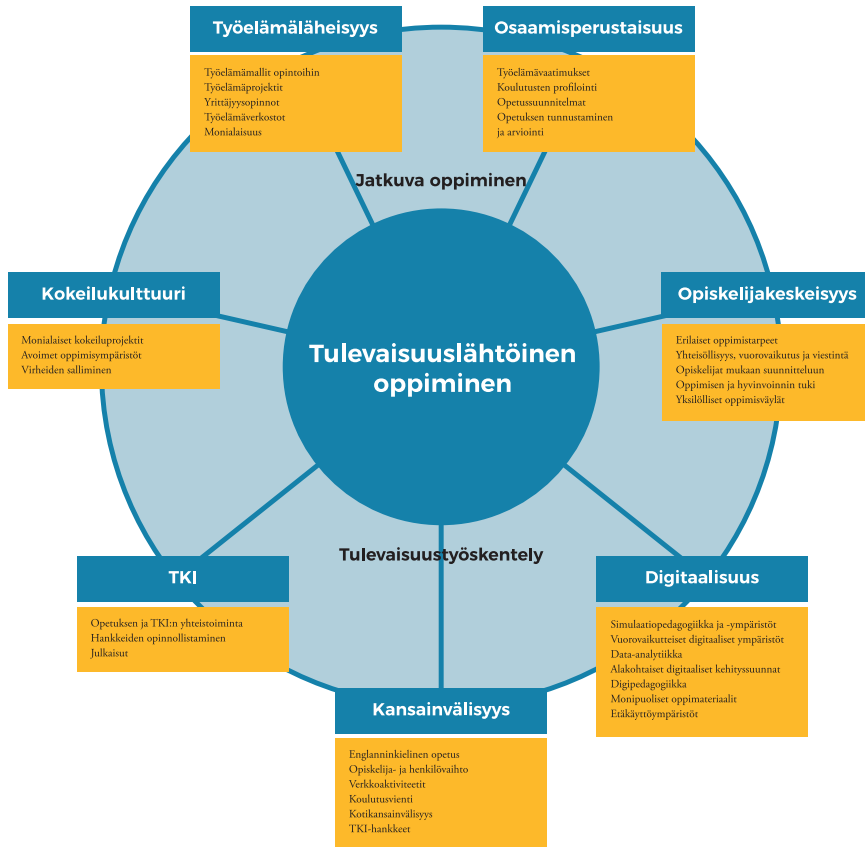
Työelämäläheisyys

Työelämämallit opintoihin
Työelämäprojektit
Yrittäjyysopinnot
Työelämäverkostot
Monialaisuus

Osaamisperustaisuus

Työelämävaatimukset
Koulutusten profilointi
Opetussuunnitelmat
Opetuksen tunnustaminen ja arviointi

Jatkuva oppiminen

Kokeilukulttuuri

Monialaiset kokeiluprojektit
Avoimet oppimisympäristöt
Virheiden salliminen

Tulevaisuuslähtöinen oppiminen

Opiskelijakeskeisyys

Erilaiset oppimistarpeet
Yhteisöllisyys, vuorovaikutus ja viestintä
Opiskelijat mukaan suunnitteluun
Oppimisen ja hyvinvoinnin tuki
Yksilölliset oppimisväylät

Tulevaisuustyöskentely

TKI

Opetuksen ja TKI:n yhteistoiminta
Hankkeiden opinnollistaminen
Julkaisut

Digitaalisuus

Simulaatiopedagogiikka ja -ympäristöt
Vuorovaikutteiset digitaaliset ympäristöt
Data-analytiikka
Alakohtaiset digitaaliset kehityssuunnat
Digipedagogiikka
Monipuoliset oppimateriaalit
Etäkäyttöympäristöt

Kansainvälisyys

Englanninkielinen opetus
Opiskelija- ja henkilövaihto
Verkkoaktiviteetit
Koulutusvienti
Kotikansainvälisyys
TKI-hankkeet